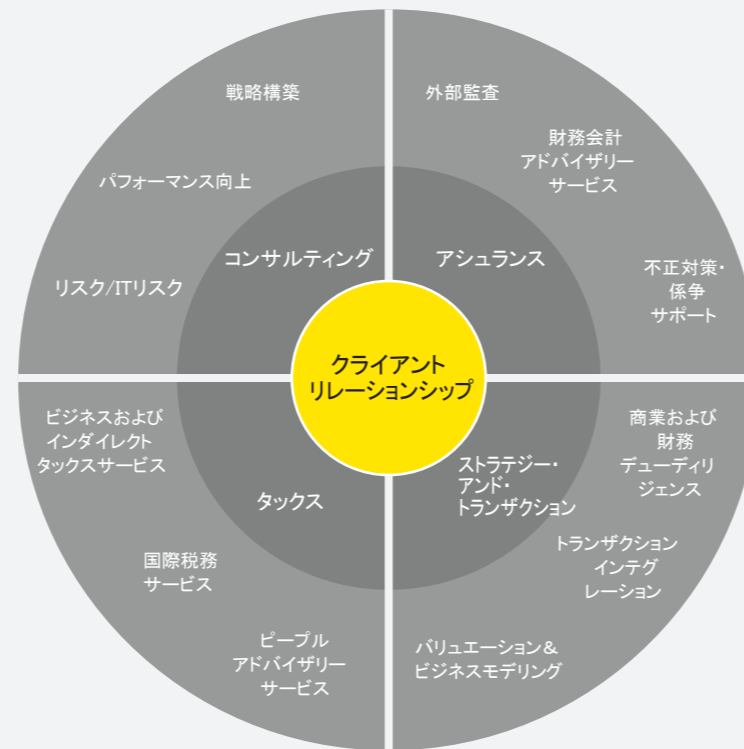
戦略構築

パフォーマンス向上

リスク/ITリスク

コンサルティング

外部監査

財務会計
アドバイザリー
サービス

不正対策・
係争
サポート

アシュランス

クライアント
リレーションシップ

ビジネスおよび
インダイレクト
タックスサービス

タックス

国際税務
サービス

ピープル
アドバイザリー
サービス

ストラテジー・
アンド・
トランザクション

商業および
財務
デューディリ
ジェンス

トランザクション
インテグ
レーション

バリュエーション＆
ビジネスモデリング